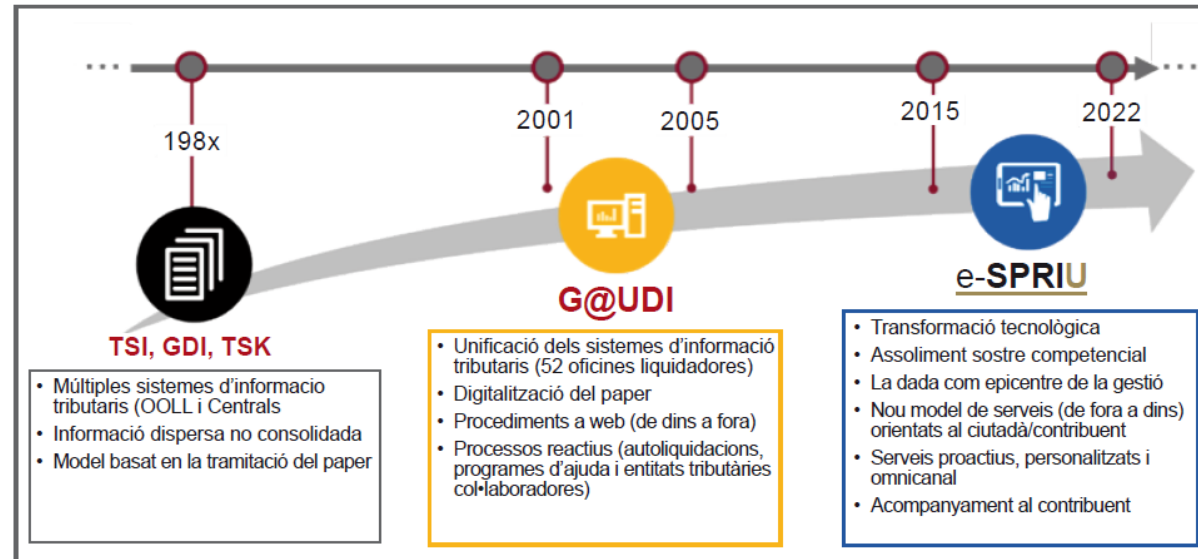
198x

2001

2005

2015

2022

TSI, GDI, TSK

- Múltiples sistemes d'informacio tributaris (OOLL i Centrals
- Informació dispersa no consolidada
- Model basat en la tramitació del paper

G@UDI

- Unificació dels sistemes d'informació tributaris (52 oficines liquidadores)
- Digitalització del paper
- Procediments a web (de dins a fora)
- Processos reactius (autoliquidacions, programes d'ajuda i entitats tributàries col•laboradores)

e-SPRIU

- Transformació tecnològica
- Assoliment sostre competencial
- La dada com epicentre de la gestió
- Nou model de serveis (de fora a dins) orientats al ciutadà/contribuent
- Serveis proactius, personalitzats i omnicanal
- Acompanyament al contribuent